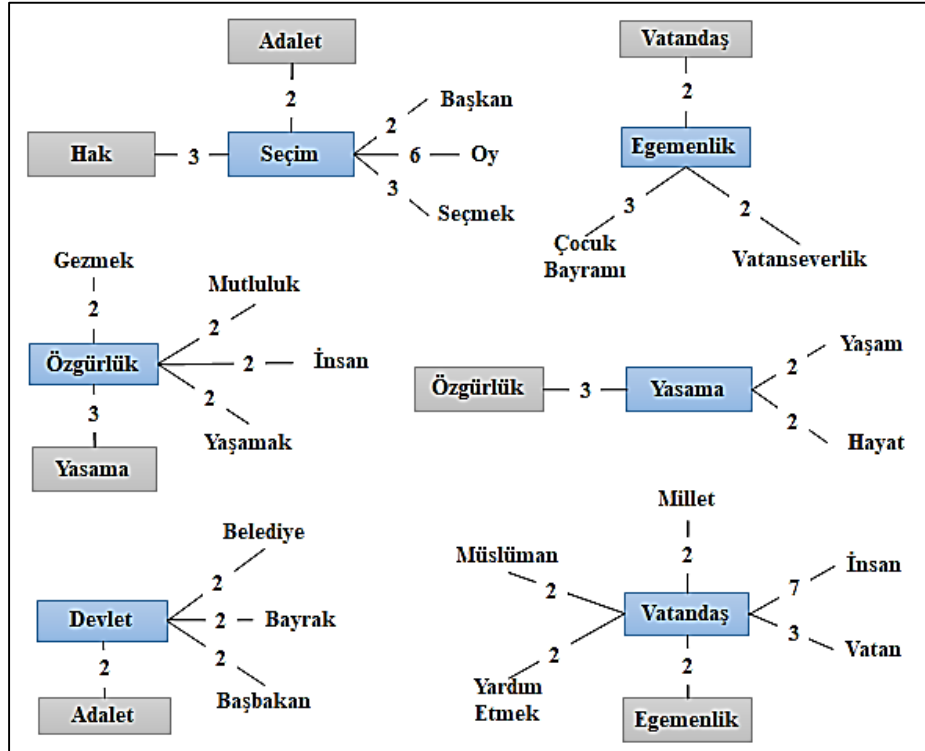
Adalet
2
Hak 3 Seçim
2 Başkan
6 Oy
3 Seçmek

Vatandaş
2
Egemenlik
3 Çocuk Bayramı
2 Vatanseverlik

Gezmek
2
Özgürlük
2 Mutluluk
2 İnsan
2 Yaşamak
3
Yasama

Özgürlük 3 Yasama
2 Yaşam
2 Hayat

Devlet
2 Belediye
2 Bayrak
2 Başbakan
2
Adalet

Millet
2
Müslüman 2
Vatandaş
7 İnsan
3 Vatan
2 Yardım Etmek
2
Egemenlik